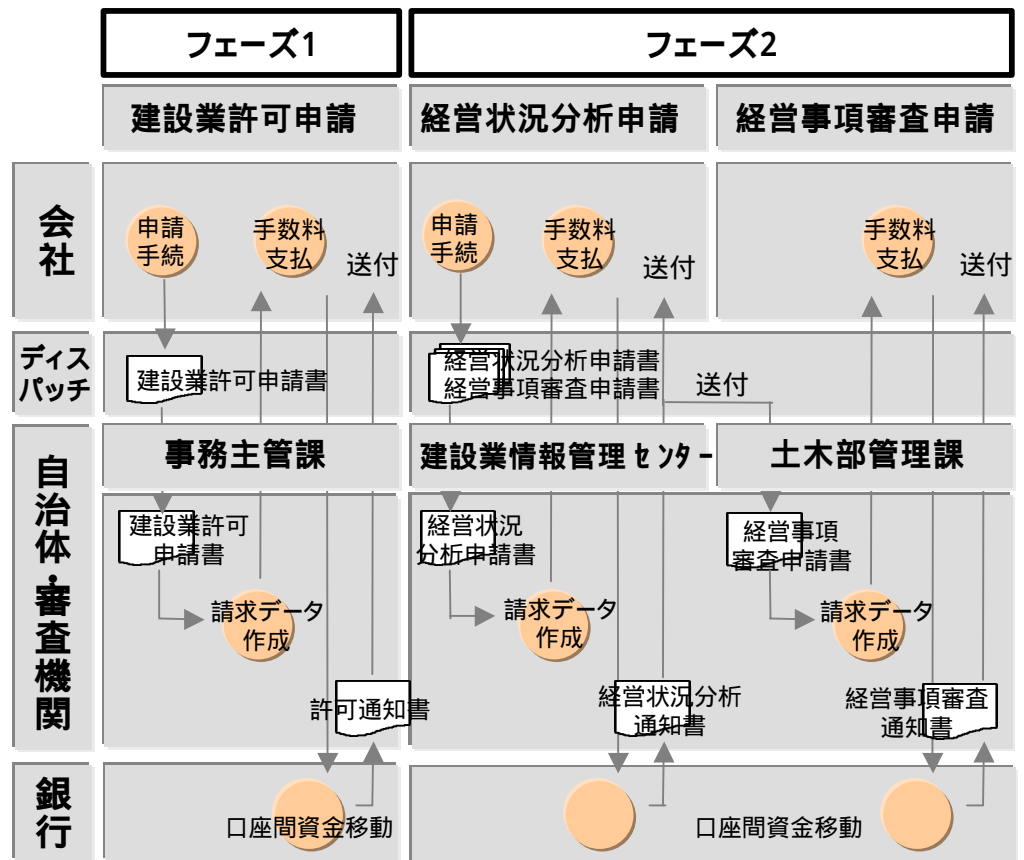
フェーズ1

フェーズ2

建設業許可申請

経営状況分析申請

経営事項審査申請

会社

申請手続

手数料支払

送付

申請手続

手数料支払

送付

手数料支払

送付

ディスパッチ

建設業許可申請書

経営状況分析申請書
経営事項審査申請書

送付

自治体・審査機関

事務主管課

建設業情報管理センター

土木部管理課

建設業許可申請書

請求データ作成

許可通知書

経営状況分析申請書

請求データ作成

経営状況分析通知書

経営事項審査申請書

請求データ作成

経営事項審査通知書

銀行

口座間資金移動

口座間資金移動